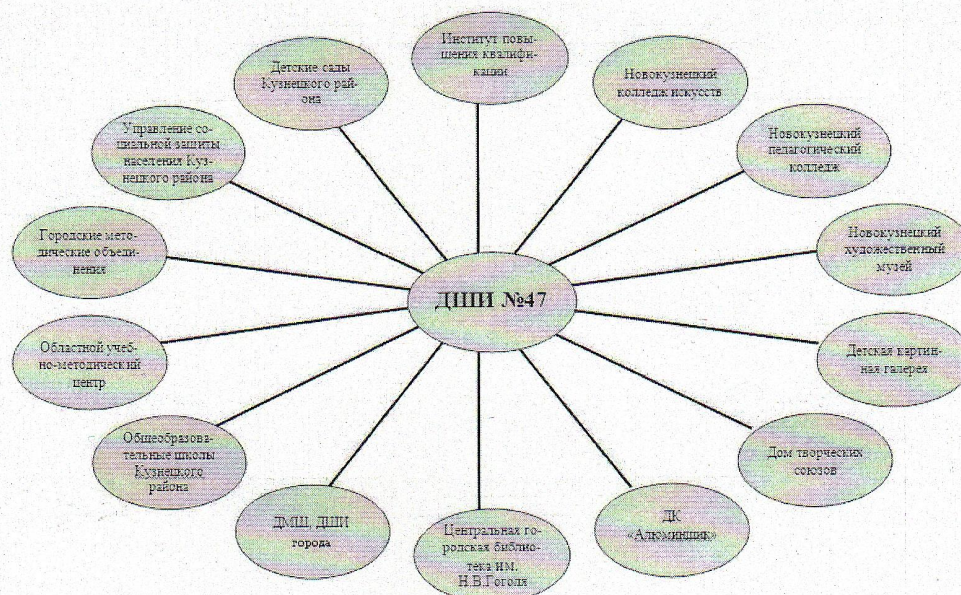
ДШИ №47

Институт повышения квалификации

Новокузнецкий колледж искусств

Новокузнецкий педагогический колледж

Новокузнецкий художественный музей

Детская картинная галерея

Дом творческих союзов

ДК «Алюминщик»

Центральная городская библиотека им. Н.В.Гоголя

ДМШ, ДШИ города

Общеобразовательные школы Кузнецкого района

Областной учебно-методический центр

Городские методические объединения

Управление социальной защиты населения Кузнецкого района

Детские сады Кузнецкого района